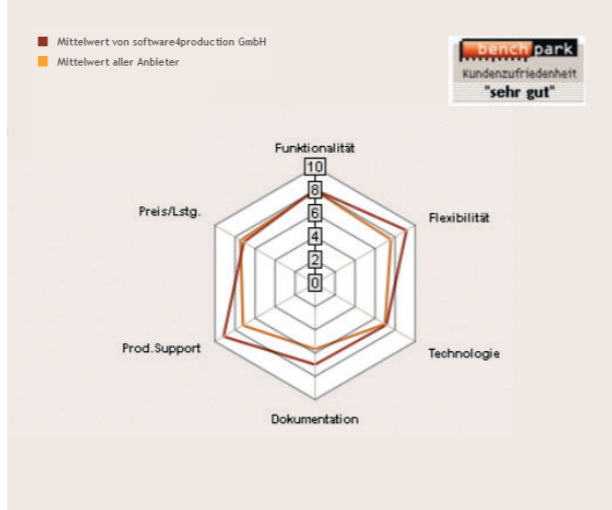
Mittelwert von software4production GmbH
Mittelwert aller Anbieter

benchpark
Kundenzufriedenheit
"sehr gut"

Funktionalität
10
8
6
4
2
0
Flexibilität
Technologie
Dokumentation
Prod.Support
Preis/Lstg.